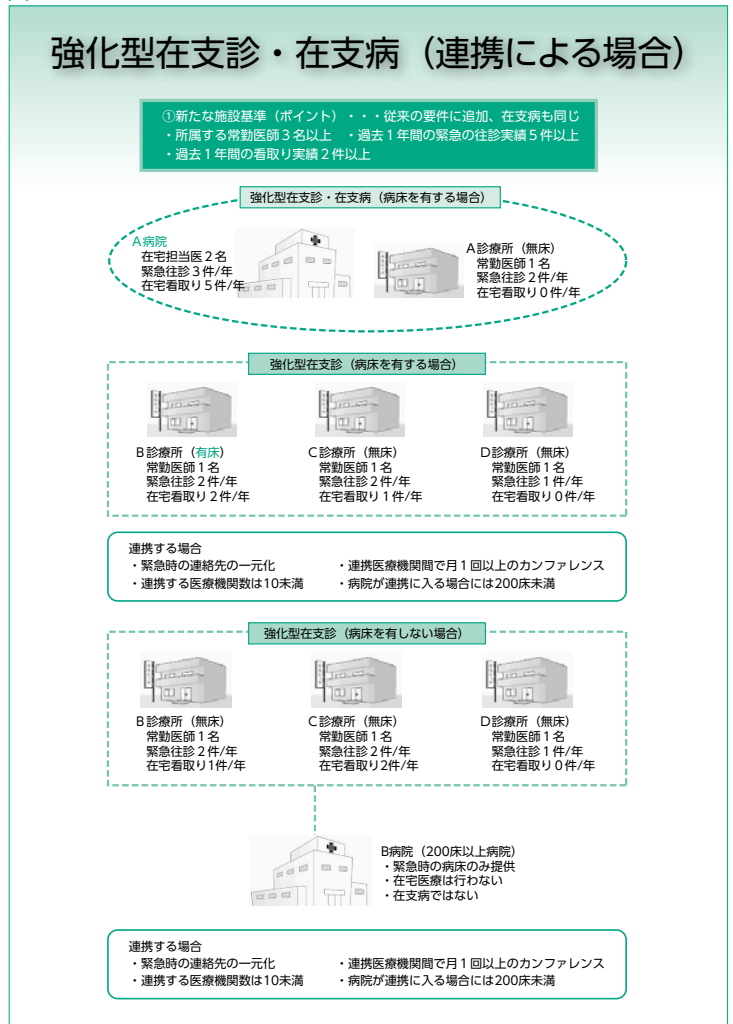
強化型在支診・在支病（連携による場合）

①新たな施設基準（ポイント）・・・従来の要件に追加、在支病も同じ
・所属する常勤医師３名以上　・過去１年間の緊急の往診実績５件以上
・過去１年間の看取り実績２件以上

強化型在支診・在支病（病床を有する場合）

A病院
在宅担当医２名
緊急往診３件/年
在宅看取り５件/年

A診療所（無床）
常勤医師１名
緊急往診２件/年
在宅看取り０件/年

強化型在支診（病床を有する場合）

B診療所（有床）
常勤医師１名
緊急往診２件/年
在宅看取り２件/年

C診療所（無床）
常勤医師１名
緊急往診２件/年
在宅看取り１件/年

D診療所（無床）
常勤医師１名
緊急往診１件/年
在宅看取り０件/年

連携する場合
・緊急時の連絡先の一元化
・連携医療機関間で月１回以上のカンファレンス
・連携する医療機関数は10未満
・病院が連携に入る場合には200床未満

強化型在支診（病床を有しない場合）

B診療所（無床）
常勤医師１名
緊急往診２件/年
在宅看取り1件/年

C診療所（無床）
常勤医師１名
緊急往診２件/年
在宅看取り２件/年

D診療所（無床）
常勤医師１名
緊急往診１件/年
在宅看取り０件/年

B病院（200床以上病院）
・緊急時の病床のみ提供
・在宅医療は行わない
・在支病ではない

連携する場合
・緊急時の連絡先の一元化
・連携医療機関間で月１回以上のカンファレンス
・連携する医療機関数は10未満
・病院が連携に入る場合には200床未満